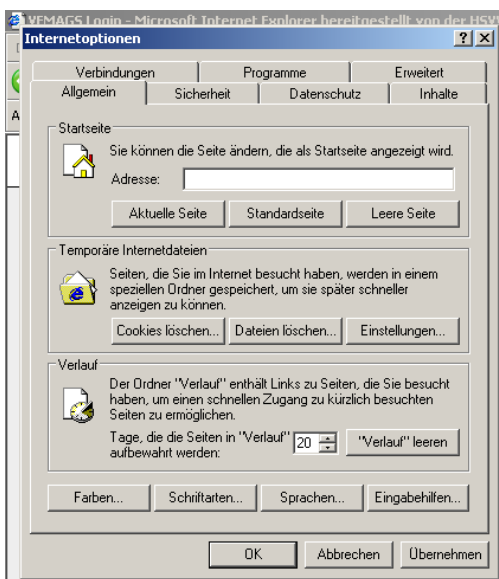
VEMAGS Login - Microsoft Internet Explorer bereitgestellt von der HSV

Internetoptionen

?

Verbindungen | Programme | Erweitert

Allgemein | Sicherheit | Datenschutz | Inhalte

Startseite

Sie können die Seite ändern, die als Startseite angezeigt wird.

Adresse:

Aktuelle Seite | Standardseite | Leere Seite

Temporäre Internetdateien

Seiten, die Sie im Internet besucht haben, werden in einem speziellen Ordner gespeichert, um sie später schneller anzeigen zu können.

Cookies löschen... | Dateien löschen... | Einstellungen...

Verlauf

Der Ordner "Verlauf" enthält Links zu Seiten, die Sie besucht haben, um einen schnellen Zugang zu kürzlich besuchten Seiten zu ermöglichen.

Tage, die die Seiten in "Verlauf" aufbewahrt werden: 20

"Verlauf" leeren

Farben... | Schriftarten... | Sprachen... | Eingabehilfen...

OK | Abbrechen | Übernehmen